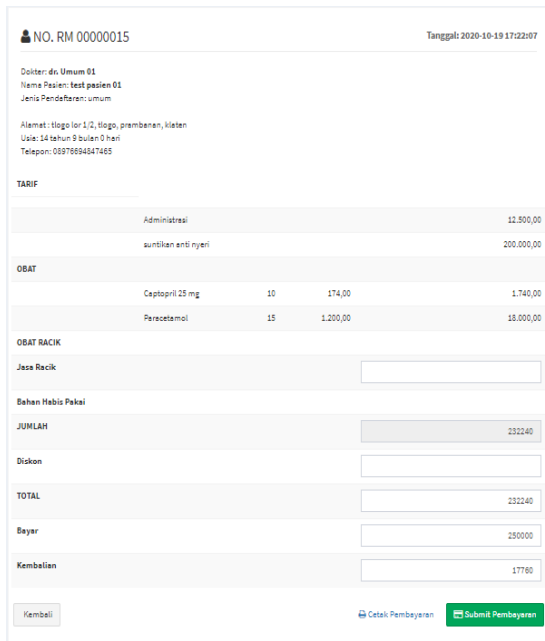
NO. RM 00000015

Tanggal: 2020-10-19 17:22:07

Dokter: dr. Umum 01
Nama Pasien: test pasien 01
Jenis Pendaftaran: umum

Alamat : tlogo lor 1/2, tlogo, prambanan, klaten
Usia: 14 tahun 9 bulan 0 hari
Telepon: 08976694847465

TARIF

| | | | | |
|---|---|---|---|---|
| | Administrasi | | | 12.500,00 |
| | suntikan anti nyeri | | | 200.000,00 |

OBAT

| | | | | |
|---|---|---|---|---|
| | Captopril 25 mg | 10 | 174,00 | 1.740,00 |
| | Paracetamol | 15 | 1.200,00 | 18.000,00 |

OBAT RACIK

Jasa Racik

Bahan Habis Pakai

JUMLAH 232240

Diskon

TOTAL 232240

Bayar 250000

Kembalian 17760

Kembali

Cetak Pembayaran

Submit Pembayaran